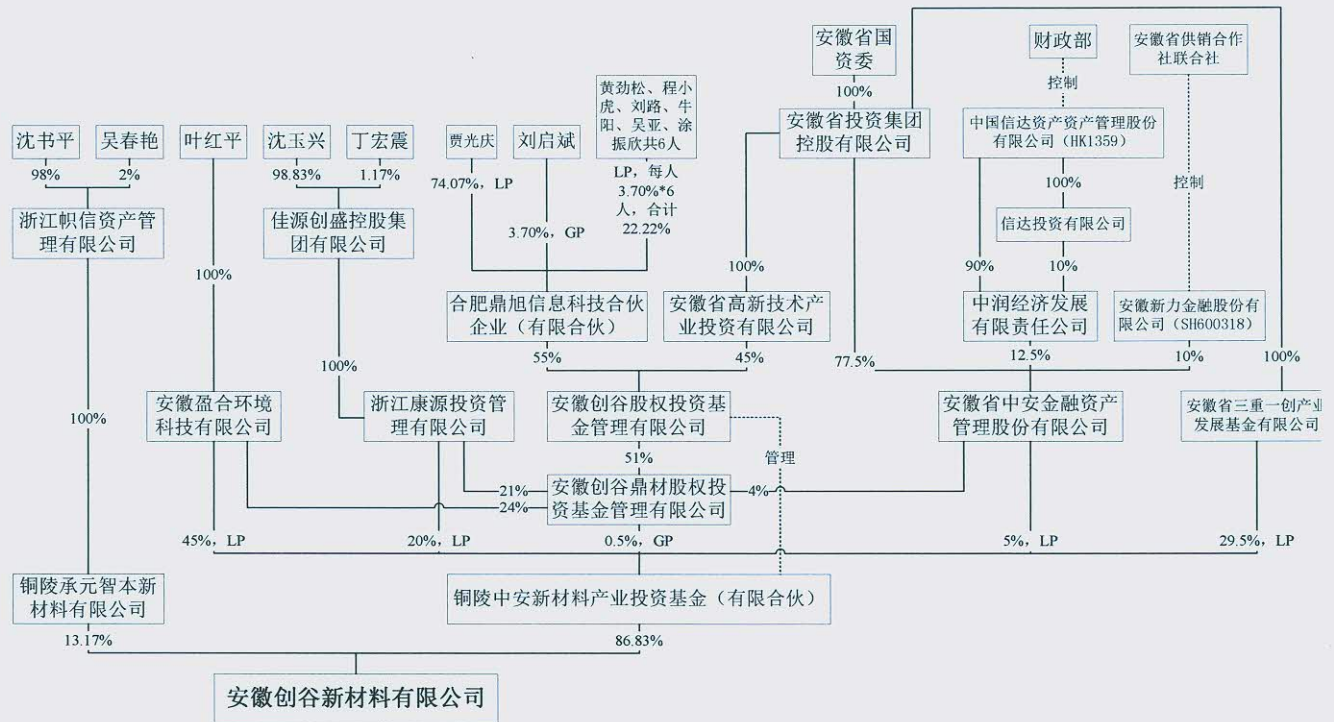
安徽省国资委

财政部

安徽省供销合作社联合社

100%

控制

黄劲松、程小虎、刘路、牛阳、吴亚、涂振欣共6人

安徽省投资集团控股有限公司

中国信达资产资产管理股份有限公司（HK1359）

沈书平

吴春艳

叶红平

沈玉兴

丁宏震

贾光庆

刘启斌

98%

2%

98.83%

1.17%

74.07%，LP

LP，每人3.70%*6人，合计22.22%

100%

控制

浙江帜信资产管理有限公司

佳源创盛控股集团有限公司

3.70%，GP

信达投资有限公司

100%

100%

90%

10%

合肥鼎旭信息科技合伙企业（有限合伙）

安徽省高新技术产业投资有限公司

中润经济发展有限责任公司

安徽新力金融股份有限公司（SH600318）

100%

55%

45%

77.5%

12.5%

10%

100%

100%

安徽盈合环境科技有限公司

浙江康源投资管理有限公司

安徽创谷股权投资基金管理有限公司

安徽省中安金融资产管理股份有限公司

安徽省三重一创产业发展基金有限公司

51%

管理

21%

安徽创谷鼎材股权投资基金管理有限公司

4%

24%

45%，LP

20%，LP

0.5%，GP

5%，LP

29.5%，LP

铜陵承元智本新材料有限公司

铜陵中安新材料产业投资基金（有限合伙）

13.17%

86.83%

安徽创谷新材料有限公司